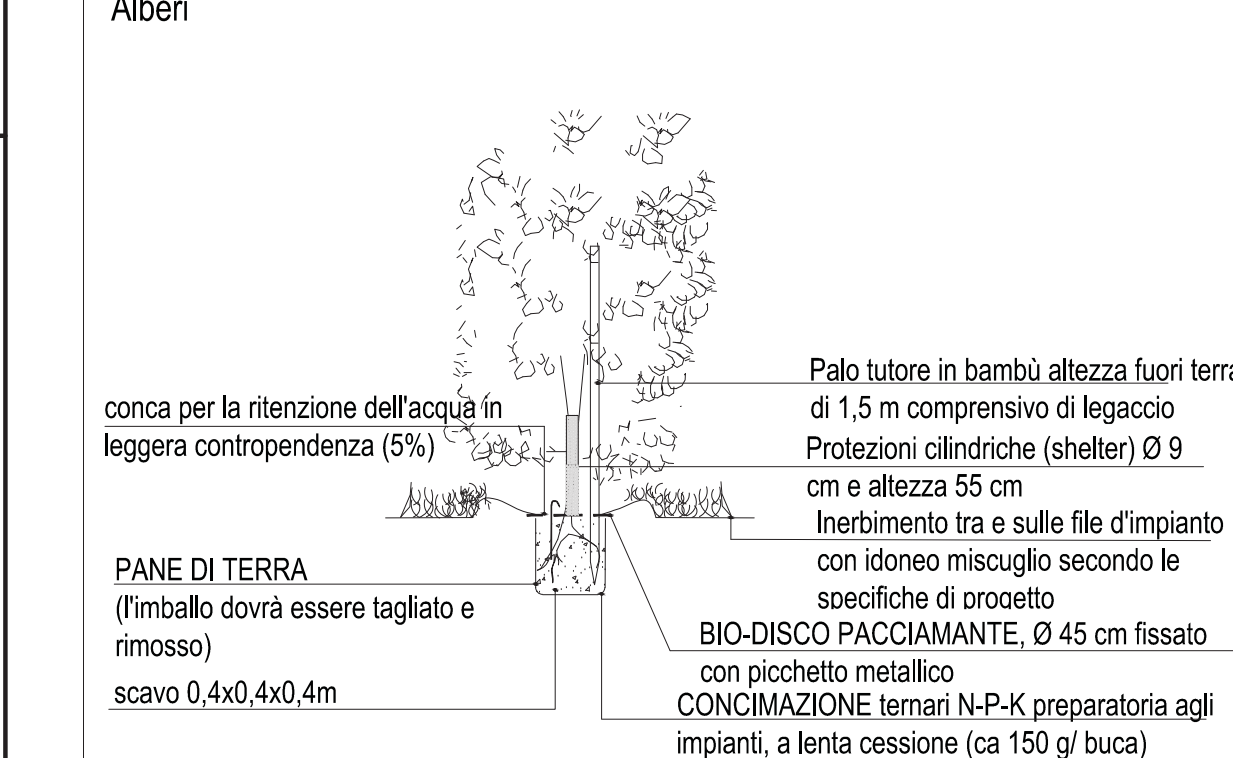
Alberi

Palo tutore in bambù altezza fuori terra di 1,5 m comprensivo di legaccio

conca per la ritenzione dell'acqua in leggera contropendenza (5%)

Protezioni cilindriche (shelter) Ø 9 cm e altezza 55 cm

Inerbimento tra e sulle file d'impianto con idoneo miscuglio secondo le specifiche di progetto

PANE DI TERRA
(l'imballo dovrà essere tagliato e rimosso)

BIO-DISCO PACCIAMANTE, Ø 45 cm fissato con picchetto metallico

scavo 0,4x0,4x0,4m

CONCIMAZIONE ternari N-P-K preparatoria agli impianti, a lenta cessione (ca 150 g/ buca)